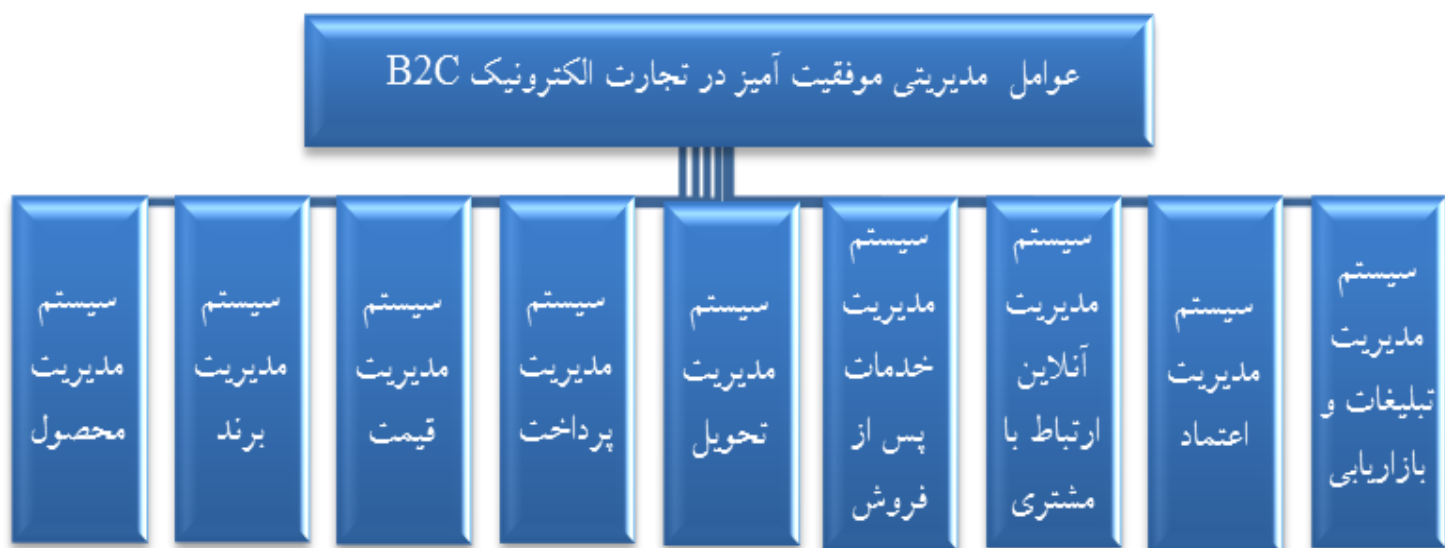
عوامل مدیریتی موفقیت آمیز در تجارت الکترونیک B2C

سیستم مدیریت تبلیغات و بازاریابی

سیستم مدیریت اعتماد

سیستم مدیریت آنلاین ارتباط با مشتری

سیستم مدیریت خدمات پس از فروش

سیستم مدیریت تحویل

سیستم مدیریت پرداخت

سیستم مدیریت قیمت

سیستم مدیریت برند

سیستم مدیریت محصول